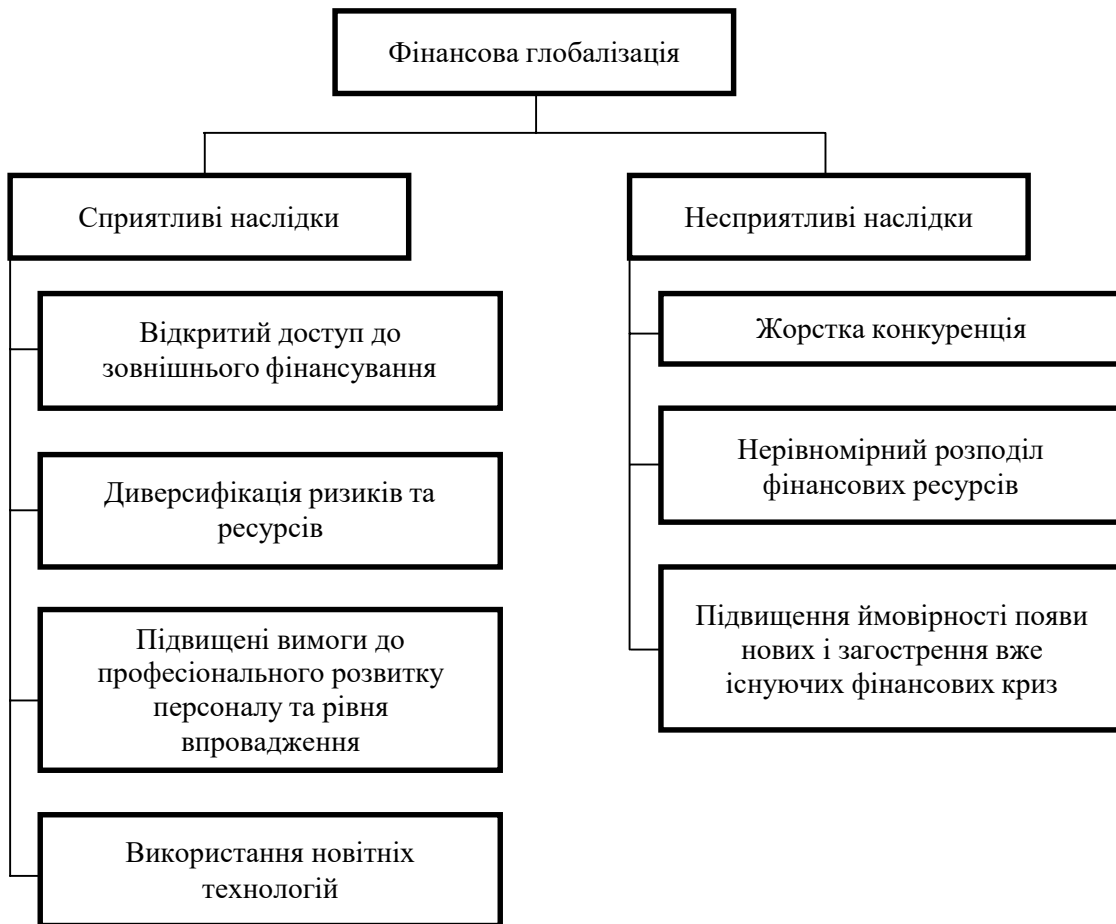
Фінансова глобалізація

Сприятливі наслідки

Відкритий доступ до зовнішнього фінансування

Диверсифікація ризиків та ресурсів

Підвищені вимоги до професіонального розвитку персоналу та рівня впровадження

Використання новітніх технологій

Несприятливі наслідки

Жорстка конкуренція

Нерівномірний розподіл фінансових ресурсів

Підвищення ймовірності появи нових і загострення вже існуючих фінансових криз